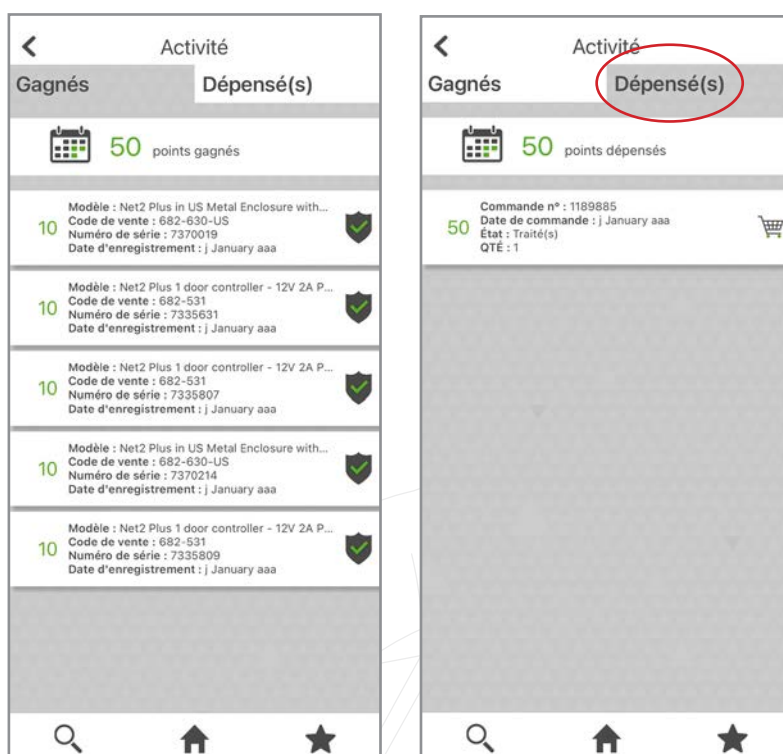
Activité

Gagnés

Dépensé(s)

50 points gagnés

10 Modèle : Net2 Plus in US Metal Enclosure with...
Code de vente : 682-630-US
Numéro de série : 7370019
Date d'enregistrement : j January aaa

10 Modèle : Net2 Plus 1 door controller - 12V 2A P...
Code de vente : 682-531
Numéro de série : 7335631
Date d'enregistrement : j January aaa

10 Modèle : Net2 Plus 1 door controller - 12V 2A P...
Code de vente : 682-531
Numéro de série : 7335807
Date d'enregistrement : j January aaa

10 Modèle : Net2 Plus in US Metal Enclosure with...
Code de vente : 682-630-US
Numéro de série : 7370214
Date d'enregistrement : j January aaa

10 Modèle : Net2 Plus 1 door controller - 12V 2A P...
Code de vente : 682-531
Numéro de série : 7335809
Date d'enregistrement : j January aaa

Activité

Gagnés

Dépensé(s)

50 points dépensés

50 Commande n° : 1189885
Date de commande : j January aaa
État : Traité(s)
QTÉ : 1